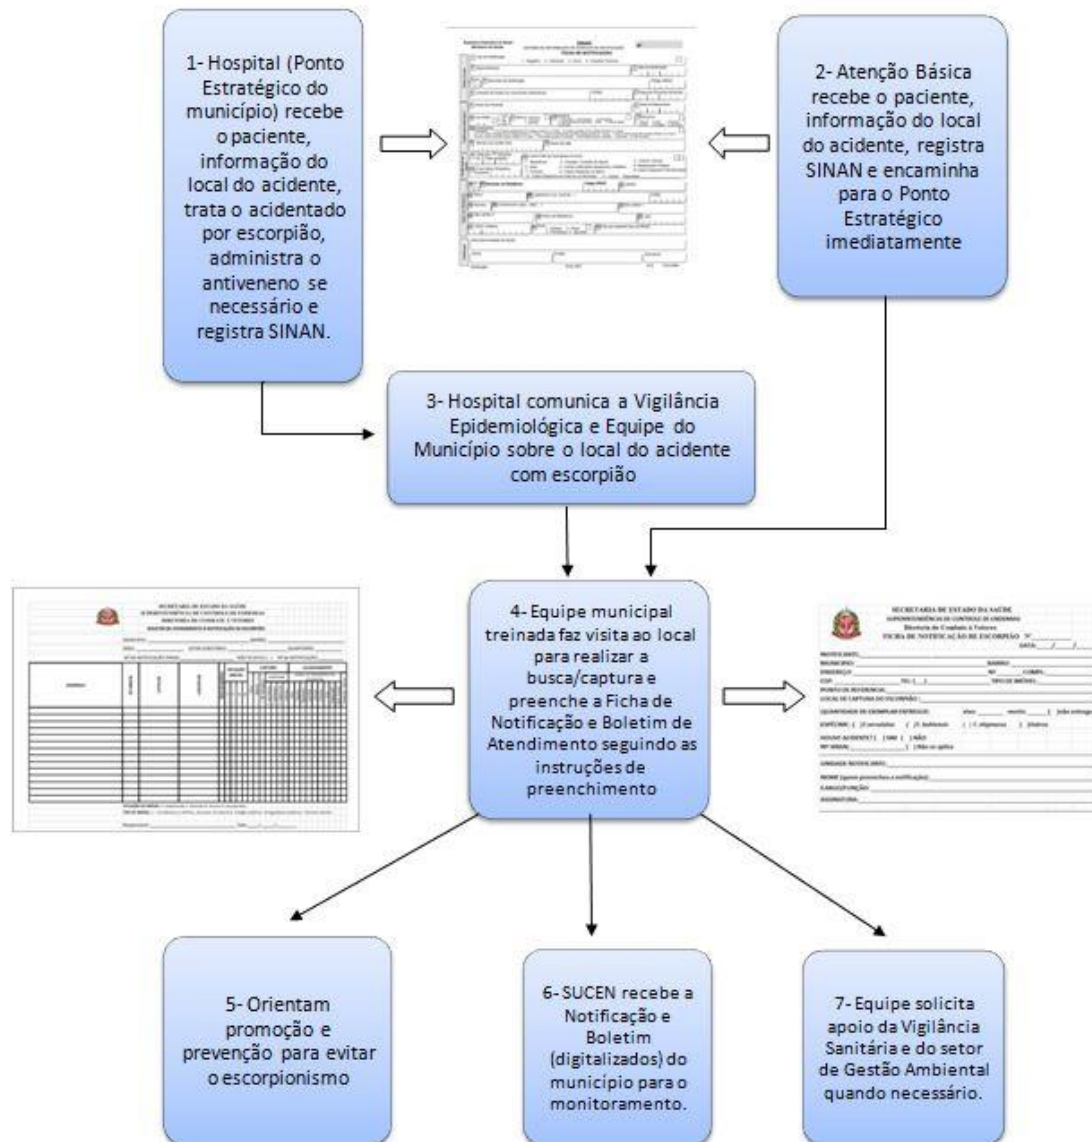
1- Hospital (Ponto Estratégico do município) recebe o paciente, informação do local do acidente, trata o acidentado por escorpião, administra o antiveneno se necessário e registra SINAN.

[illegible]

2- Atenção Básica recebe o paciente, informação do local do acidente, registra SINAN e encaminha para o Ponto Estratégico imediatamente

3- Hospital comunica a Vigilância Epidemiológica e Equipe do Município sobre o local do acidente com escorpião

SECRETARIA DE ESTADO DA SAÚDE

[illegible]

4- Equipe municipal treinada faz visita ao local para realizar a busca/captura e preenche a Ficha de Notificação e Boletim de Atendimento seguindo as instruções de preenchimento

SECRETARIA DE ESTADO DA SAÚDE
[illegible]
FICHA DE NOTIFICAÇÃO DE ESCORPIÃO Nº

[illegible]

5- Orientam promoção e prevenção para evitar o escorpionismo

6- SUCEN recebe a Notificação e Boletim (digitalizados) do município para o monitoramento.

7- Equipe solicita apoio da Vigilância Sanitária e do setor de Gestão Ambiental quando necessário.